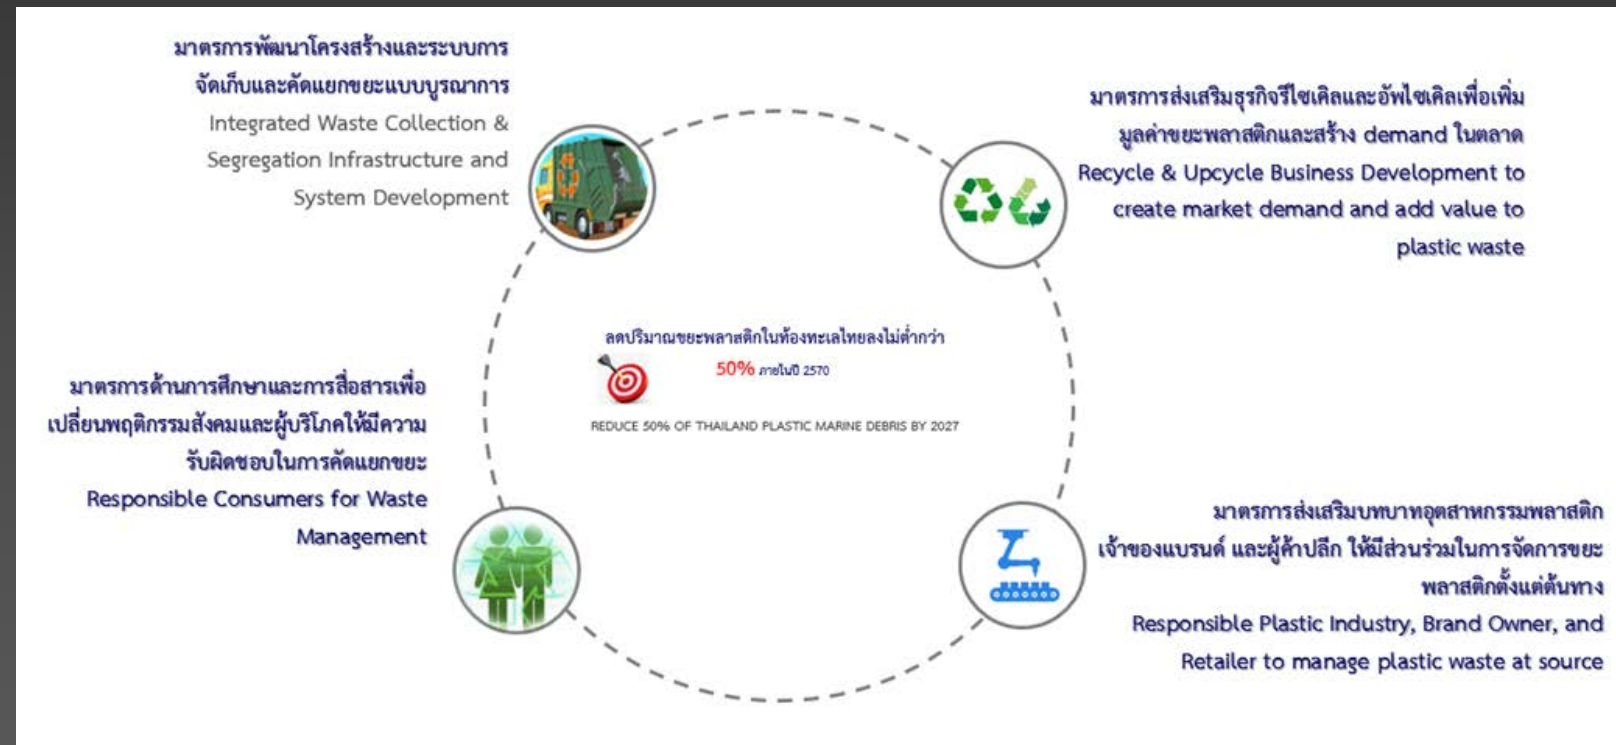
มาตรการพัฒนาโครงสร้างและระบบการจัดเก็บและคัดแยกขยะแบบบูรณาการ
Integrated Waste Collection & Segregation Infrastructure and System Development

มาตรการส่งเสริมธุรกิจรีไซเคิลและอัพไซเคิลเพื่อเพิ่มมูลค่าขยะพลาสติกและสร้าง demand ในตลาด
Recycle & Upcycle Business Development to create market demand and add value to plastic waste

ลดปริมาณขยะพลาสติกในท้องทะเลไทยลงไม่ต่ำกว่า
50% ภายในปี 2570
REDUCE 50% OF THAILAND PLASTIC MARINE DEBRIS BY 2027

มาตรการด้านการศึกษาและการสื่อสารเพื่อเปลี่ยนพฤติกรรมสังคมและผู้บริโภคให้มีความรับผิดชอบในการคัดแยกขยะ
Responsible Consumers for Waste Management

มาตรการส่งเสริมบทบาทอุตสาหกรรมพลาสติก เจ้าของแบรนด์ และผู้ค้าปลีก ให้มีส่วนร่วมในการจัดการขยะพลาสติกตั้งแต่ต้นทาง
Responsible Plastic Industry, Brand Owner, and Retailer to manage plastic waste at source